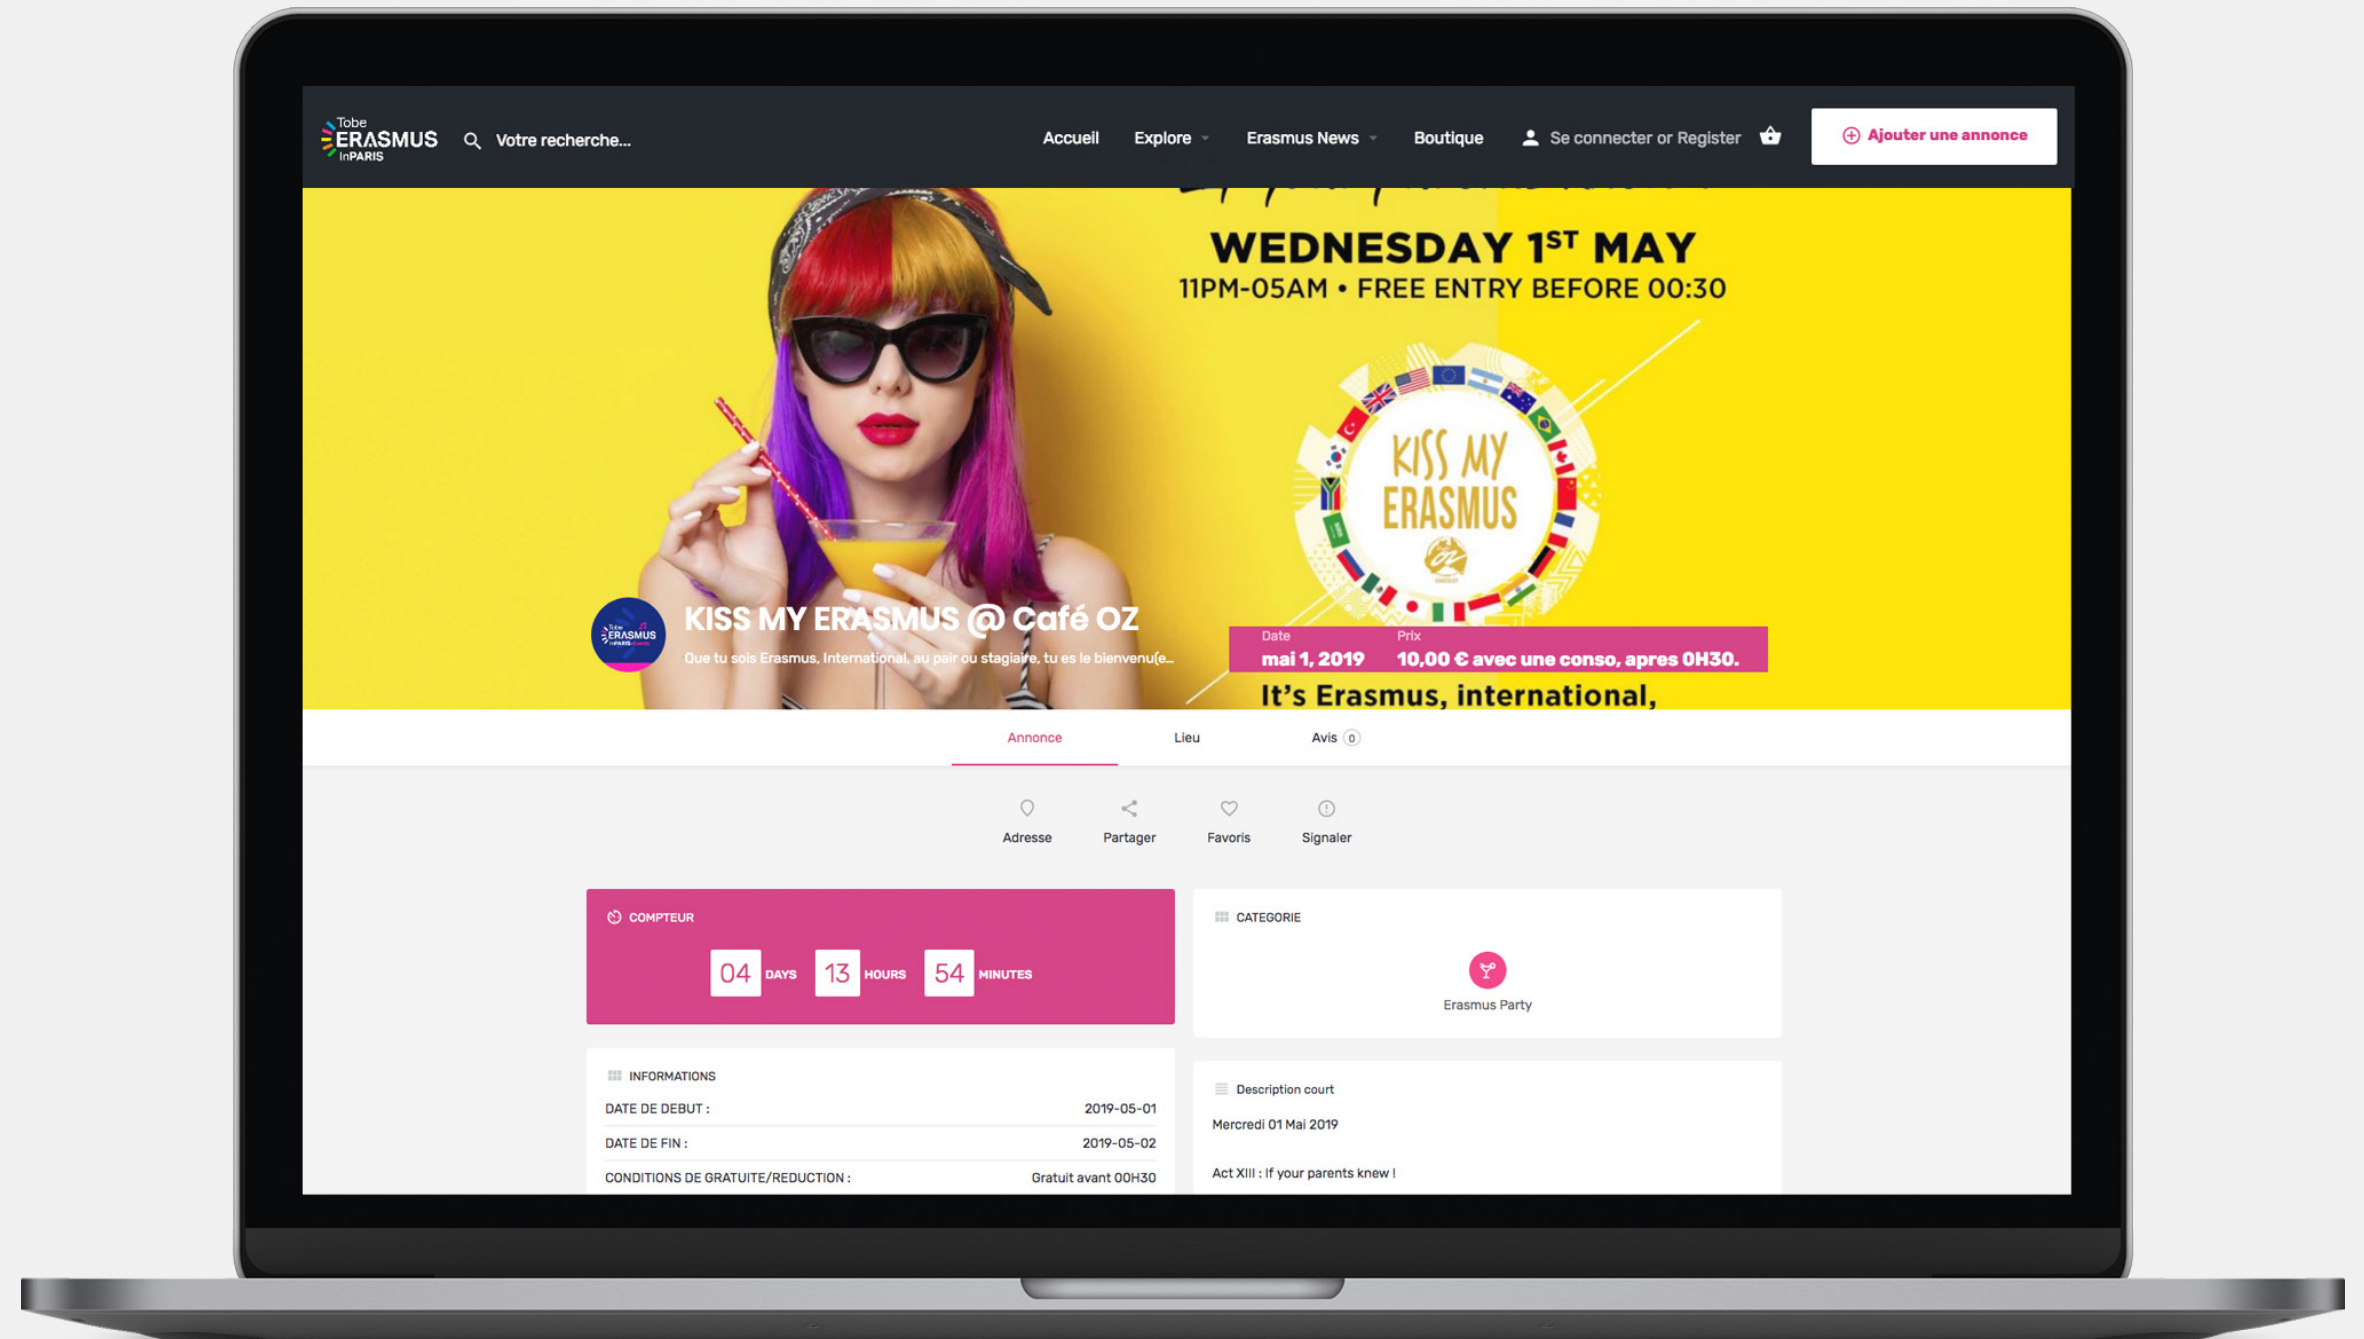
Tobe ERASMUS InPARIS

Votre recherche...

Accueil Explore Erasmus News Boutique Se connecter or Register

Ajouter une annonce

WEDNESDAY 1$^{ST}$ MAY

11PM-05AM • FREE ENTRY BEFORE 00:30

KISS MY ERASMUS

KISS MY ERASMUS @ Café OZ

Que tu sois Erasmus, International, au pair ou stagiaire, tu es le bienvenu(e...

Date
mai 1, 2019

Prix
10,00 € avec une conso, apres 0H30.

It's Erasmus, international,

Annonce Lieu Avis 0

Adresse Partager Favoris Signaler

COMPTEUR

04 DAYS 13 HOURS 54 MINUTES

CATEGORIE

Erasmus Party

INFORMATIONS

| | |
|---|---|
| DATE DE DEBUT : | 2019-05-01 |
| DATE DE FIN : | 2019-05-02 |
| CONDITIONS DE GRATUITE/REDUCTION : | Gratuit avant 00H30 |

Description court

Mercredi 01 Mai 2019

Act XIII : If your parents knew !